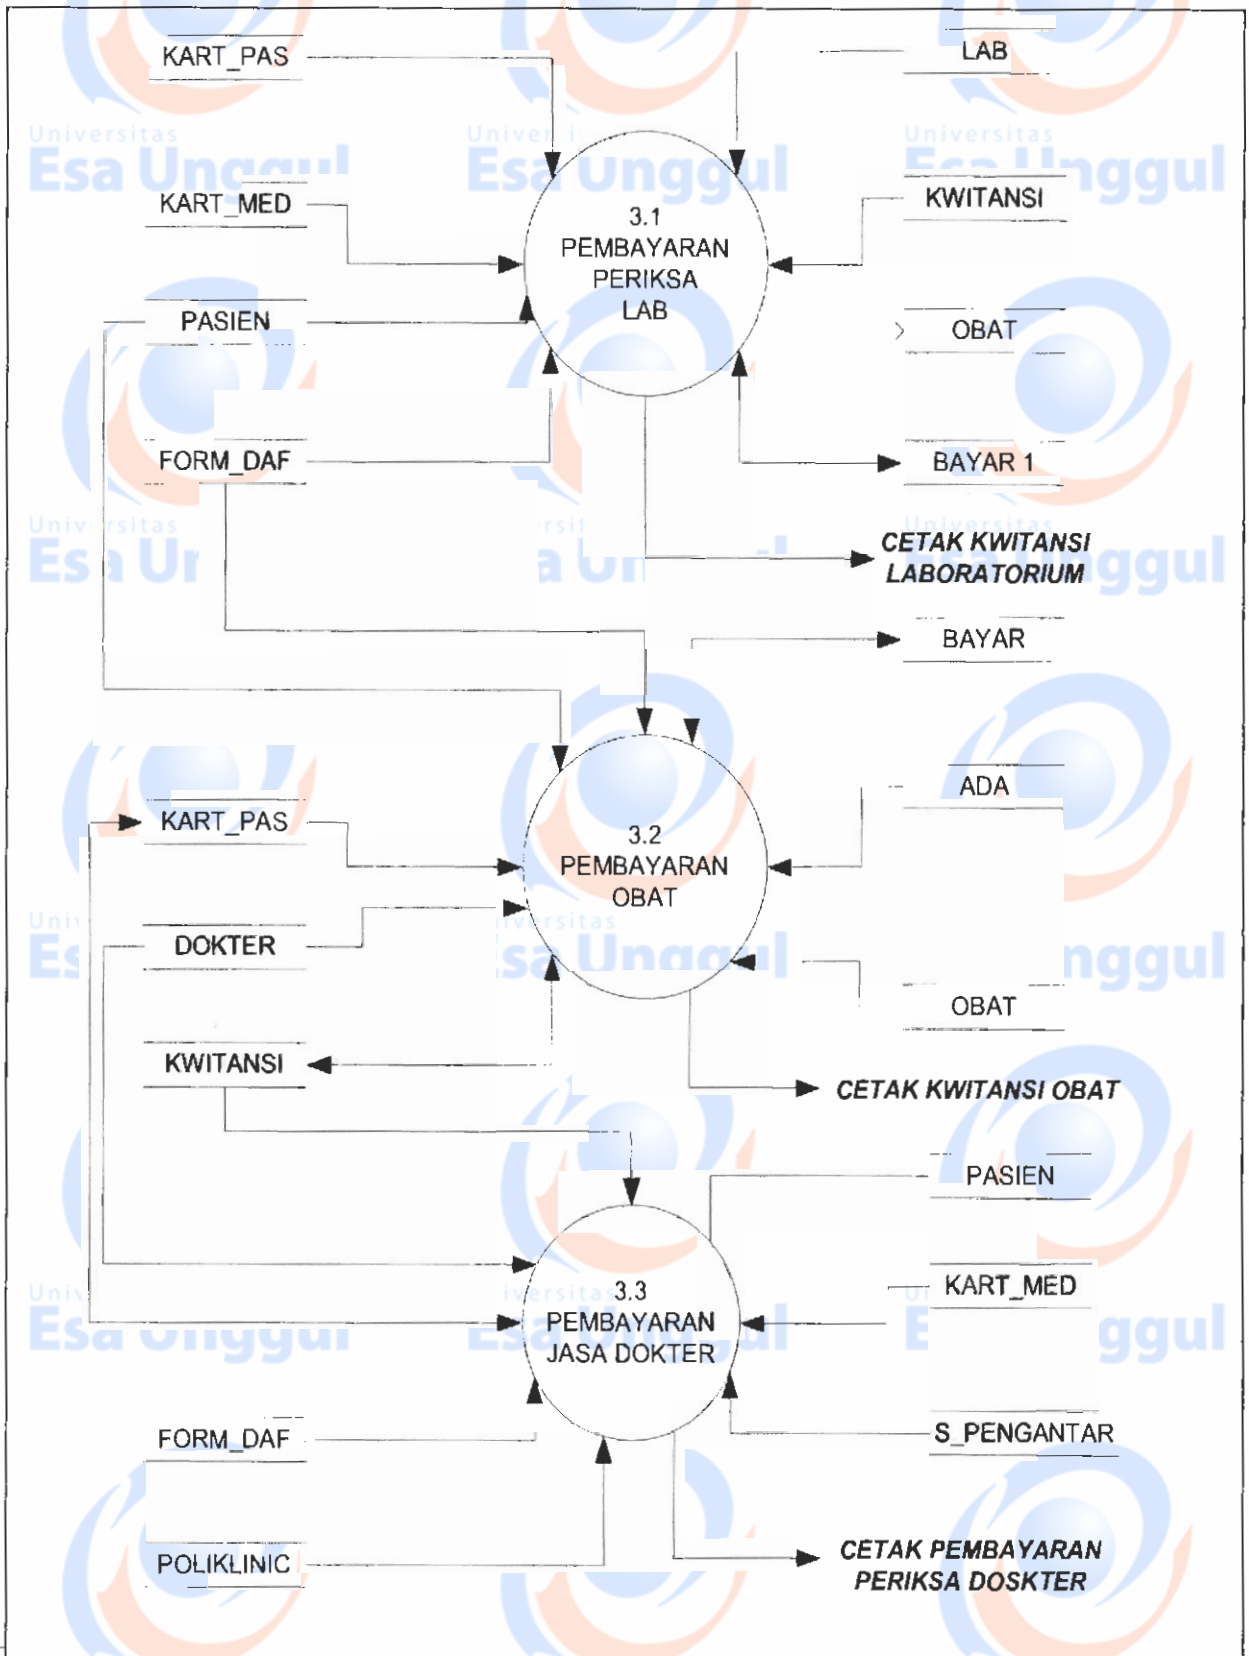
KART_PAS

LAB

KART_MED

3.1
PEMBAYARAN
PERIKSA
LAB

KWITANSI

PASIEN

OBAT

FORM_DAF

BAYAR 1

CETAK KWITANSI
LABORATORIUM

BAYAR

ADA

KART_PAS

3.2
PEMBAYARAN
OBAT

DOKTER

OBAT

KWITANSI

CETAK KWITANSI OBAT

PASIEN

KART_MED

3.3
PEMBAYARAN
JASA DOKTER

FORM_DAF

S_PENGANTAR

POLIKLINIC

CETAK PEMBAYARAN
PERIKSA DOSKTER

Universitas
Esa Unggul